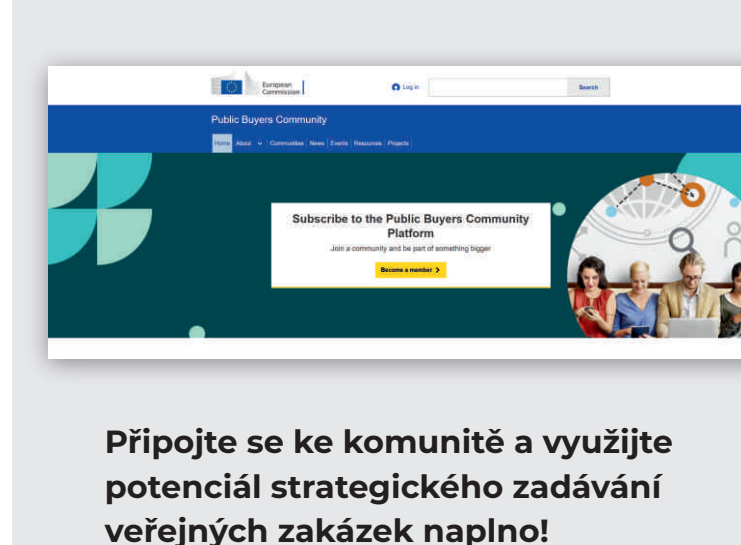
European Commission

Log in

Search

Public Buyers Community

Home | About | Communities | News | Events | Resources | Projects

Subscribe to the Public Buyers Community Platform

Join a community and be part of something bigger

Become a member

Připojte se ke komunitě a využijte potenciál strategického zadávání veřejných zakázek naplno!